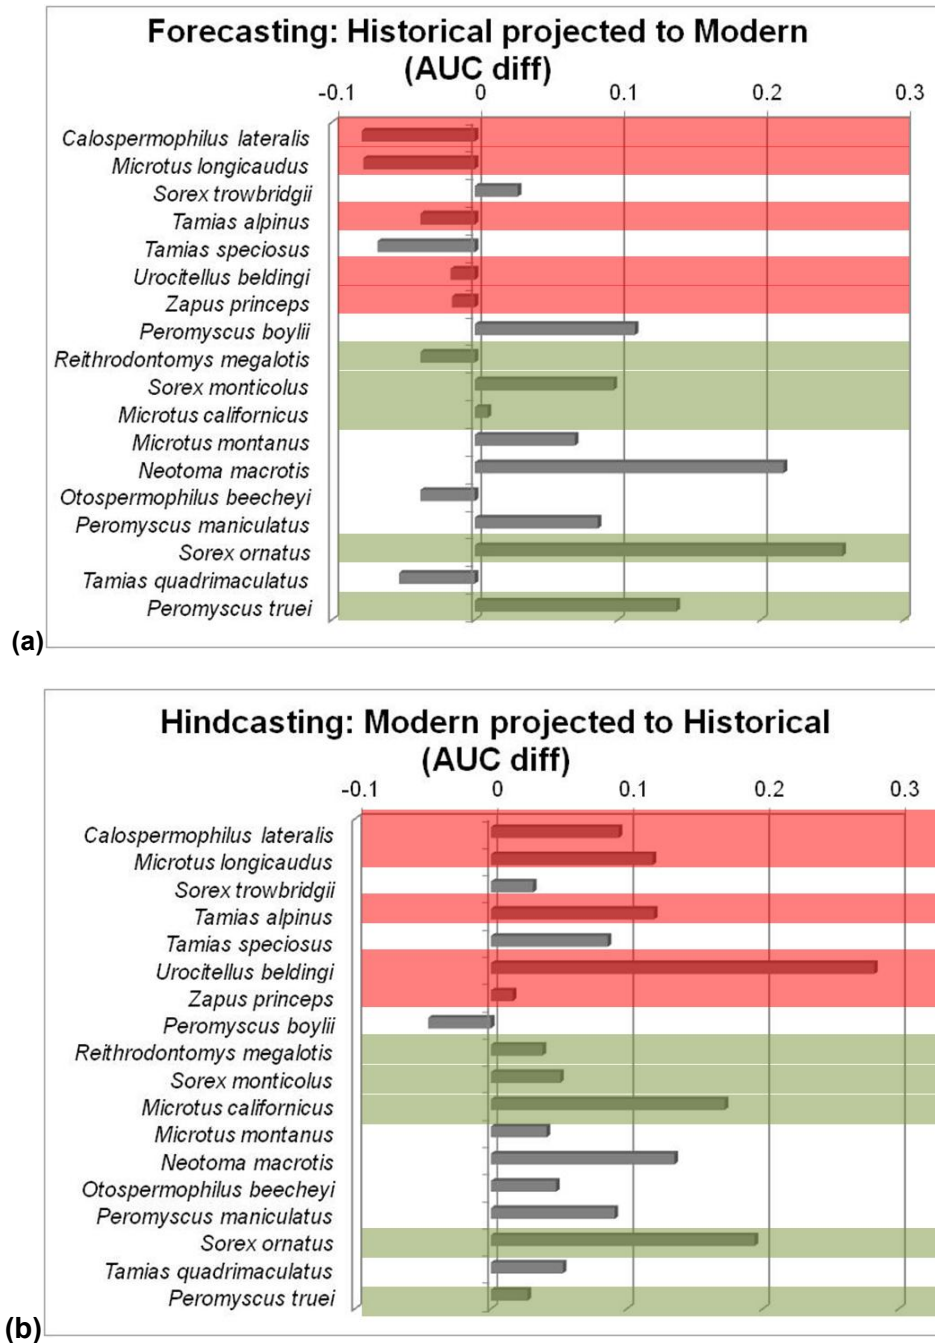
Forecasting: Historical projected to Modern (AUC diff)

-0.1 0 0.1 0.2 0.3

Calospermophilus lateralis
Microtus longicaudus
Sorex trowbridgii
Tamias alpinus
Tamias speciosus
Urocitellus beldingi
Zapus princeps
Peromyscus boylii
Reithrodontomys megalotis
Sorex monticolus
Microtus californicus
Microtus montanus
Neotoma macrotis
Otospermophilus beecheyi
Peromyscus maniculatus
Sorex ornatus
Tamias quadrimaculatus
Peromyscus truei

(a)

Hindcasting: Modern projected to Historical (AUC diff)

-0.1 0 0.1 0.2 0.3

Calospermophilus lateralis
Microtus longicaudus
Sorex trowbridgii
Tamias alpinus
Tamias speciosus
Urocitellus beldingi
Zapus princeps
Peromyscus boylii
Reithrodontomys megalotis
Sorex monticolus
Microtus californicus
Microtus montanus
Neotoma macrotis
Otospermophilus beecheyi
Peromyscus maniculatus
Sorex ornatus
Tamias quadrimaculatus
Peromyscus truei

(b)